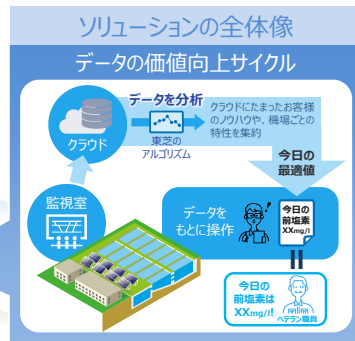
ソリューションの全体像

データの価値向上サイクル

クラウド

データを分析

東芝のアルゴリズム

クラウドにたまったお客様のノウハウや、機場ごとの特性を集約

今日の最適値

監視室

データをもとに操作

今日の前塩素 XXmg/l

今日の前塩素は XXmg/l!

ベテラン職員